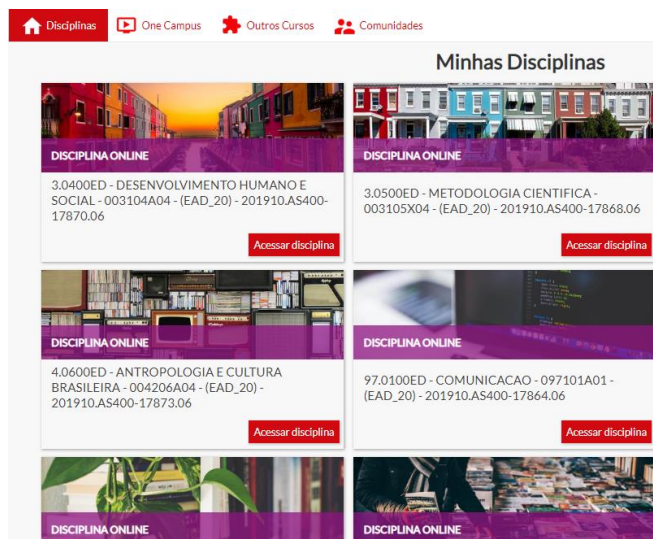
Disciplinas One Campus Outros Cursos Comunidades

Minhas Disciplinas

DISCIPLINA ONLINE

3.0400ED - DESENVOLVIMENTO HUMANO E SOCIAL - 003104A04 - (EAD_20) - 201910.AS400-17870.06

Acessar disciplina

DISCIPLINA ONLINE

3.0500ED - METODOLOGIA CIENTIFICA - 003105X04 - (EAD_20) - 201910.AS400-17868.06

Acessar disciplina

DISCIPLINA ONLINE

4.0600ED - ANTROPOLOGIA E CULTURA BRASILEIRA - 004206A04 - (EAD_20) - 201910.AS400-17873.06

Acessar disciplina

DISCIPLINA ONLINE

97.0100ED - COMUNICACAO - 097101A01 - (EAD_20) - 201910.AS400-17864.06

Acessar disciplina

DISCIPLINA ONLINE

DISCIPLINA ONLINE